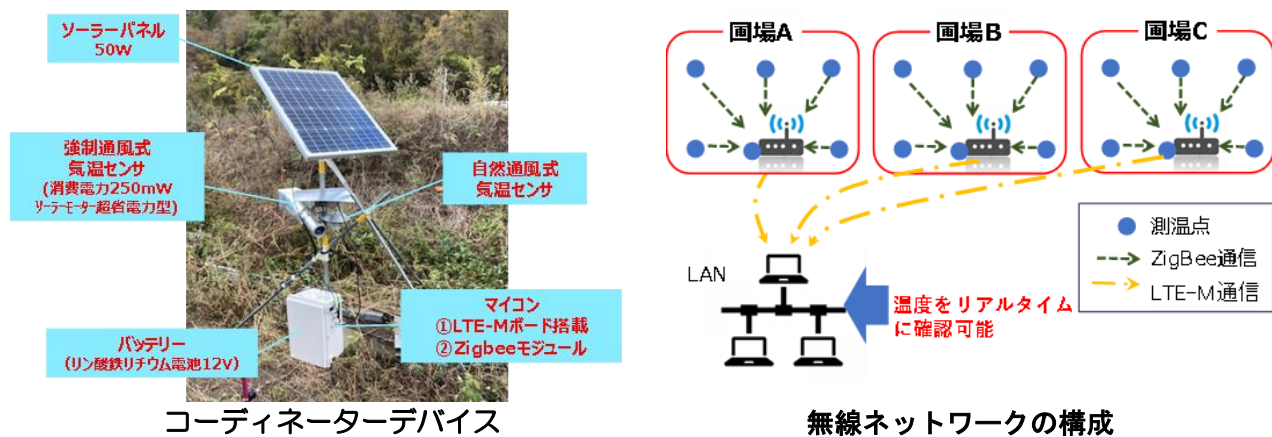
ソーラーパネル
50W

強制通風式
気温センサ
(消費電力250mW
ソーラーモーター超省電力型)

自然通風式
気温センサ

マイコン
①LTE-Mボード搭載
②Zigbeeモジュール

バッテリー
(リン酸鉄リチウム電池12V)

コーディネーターデバイス

圃場A

圃場B

圃場C

LAN

測温点
ZigBee通信
LTE-M通信

温度をリアルタイム
に確認可能

無線ネットワークの構成